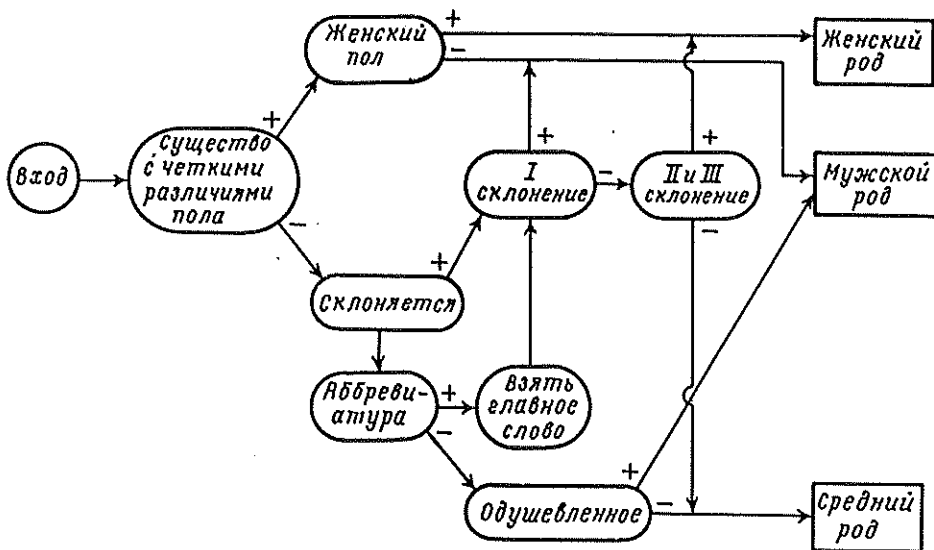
Женский пол
+
−
Женский род
Вход
Существо с четкими различиями пола
+
−
+
I склонение
−
II и III склонение
+
−
Мужской род
+
Склоняется
Аббревиатура
+
Взять главное слово
−
+
Одушевленное
−
Средний род